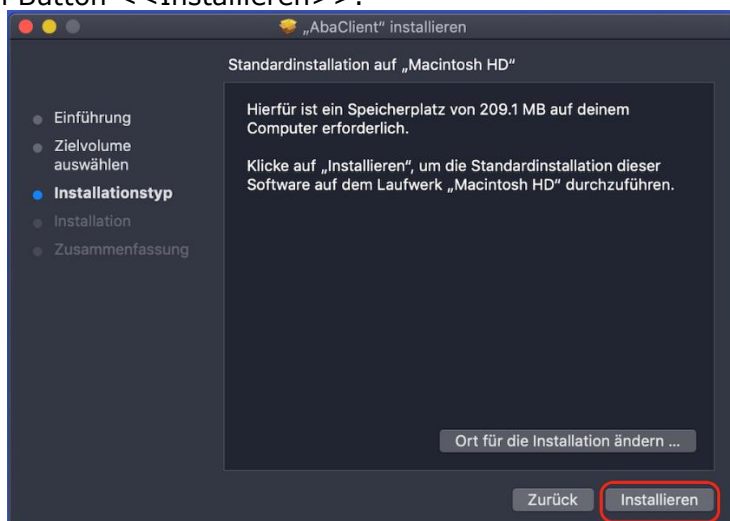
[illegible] Button <<Installieren>>.

„AbaClient" installieren

Standardinstallation auf „Macintosh HD"

Einführung
Zielvolume auswählen
Installationstyp
Installation
Zusammenfassung

Hierfür ist ein Speicherplatz von 209.1 MB auf deinem Computer erforderlich.

Klicke auf „Installieren", um die Standardinstallation dieser Software auf dem Laufwerk „Macintosh HD" durchzuführen.

Ort für die Installation ändern ...

Zurück

Installieren